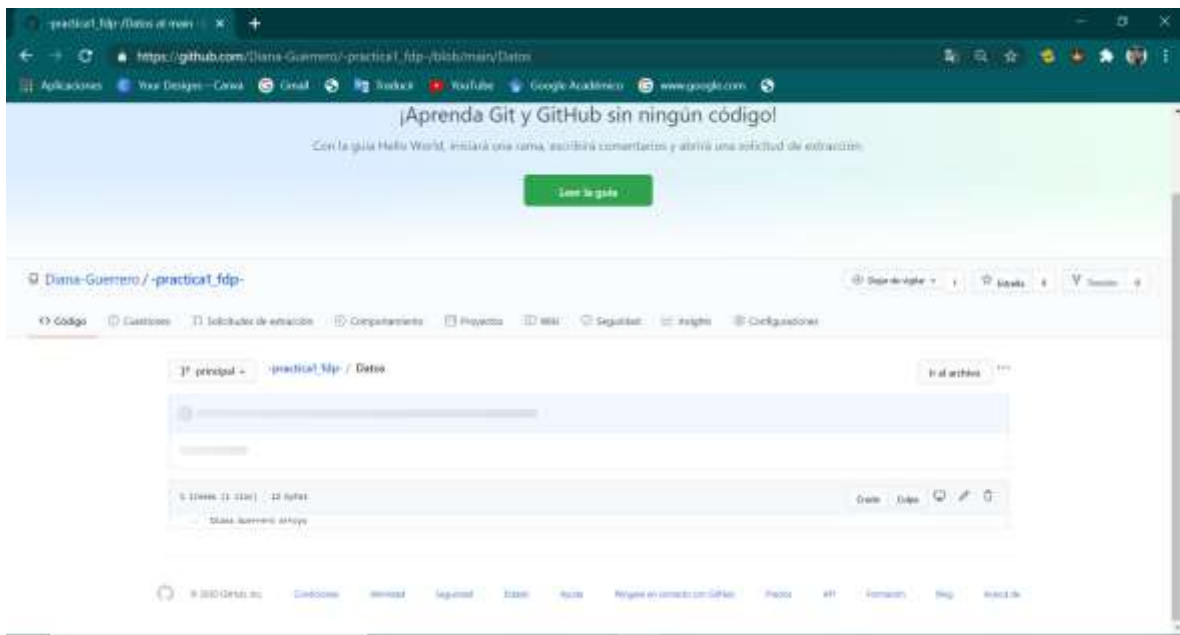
-practica1_fdp-/Datos at main ×

https://github.com/Diana-Guerrero/-practica1_fdp-/blob/main/Datos

Aplicaciones Your Designs - Canva Gmail Traducir YouTube Google Académico www.google.com

¡Aprenda Git y GitHub sin ningún código!

Con la guía Hello World, iniciará una rama, escribirá comentarios y abrirá una solicitud de extracción.

Leer la guía

Diana-Guerrero / -practica1_fdp-

Dejar de vigilar 1 Estrella 0 Tenedor 0

<> Código Cuestiones Solicitudes de extracción Comportamiento Proyectos Wiki Seguridad Insights Configuraciones

principal -practica1_fdp- / Datos

Ir al archivo

1 líneas (1 sloc) 22 bytes

Crudo Culpa

Diana Guerrero Arroyo

© 2020 GitHub, Inc. Condiciones Privacidad Seguridad Estado Ayuda Ponerse en contacto con GitHub Precios API Formación Blog Acerca de